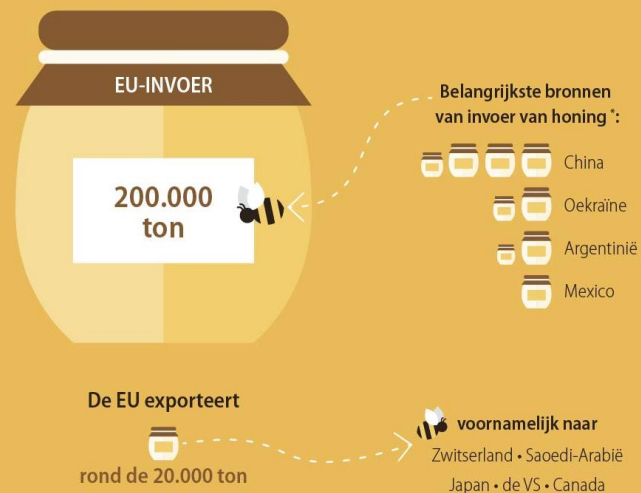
EU-INVOER

200.000 ton

Belangrijkste bronnen van invoer van honing *:

China

Oekraïne

Argentinië

Mexico

De EU exporteert

rond de 20.000 ton

voornamelijk naar

Zwitserland • Saoedi-Arabië

Japan • de VS • Canada